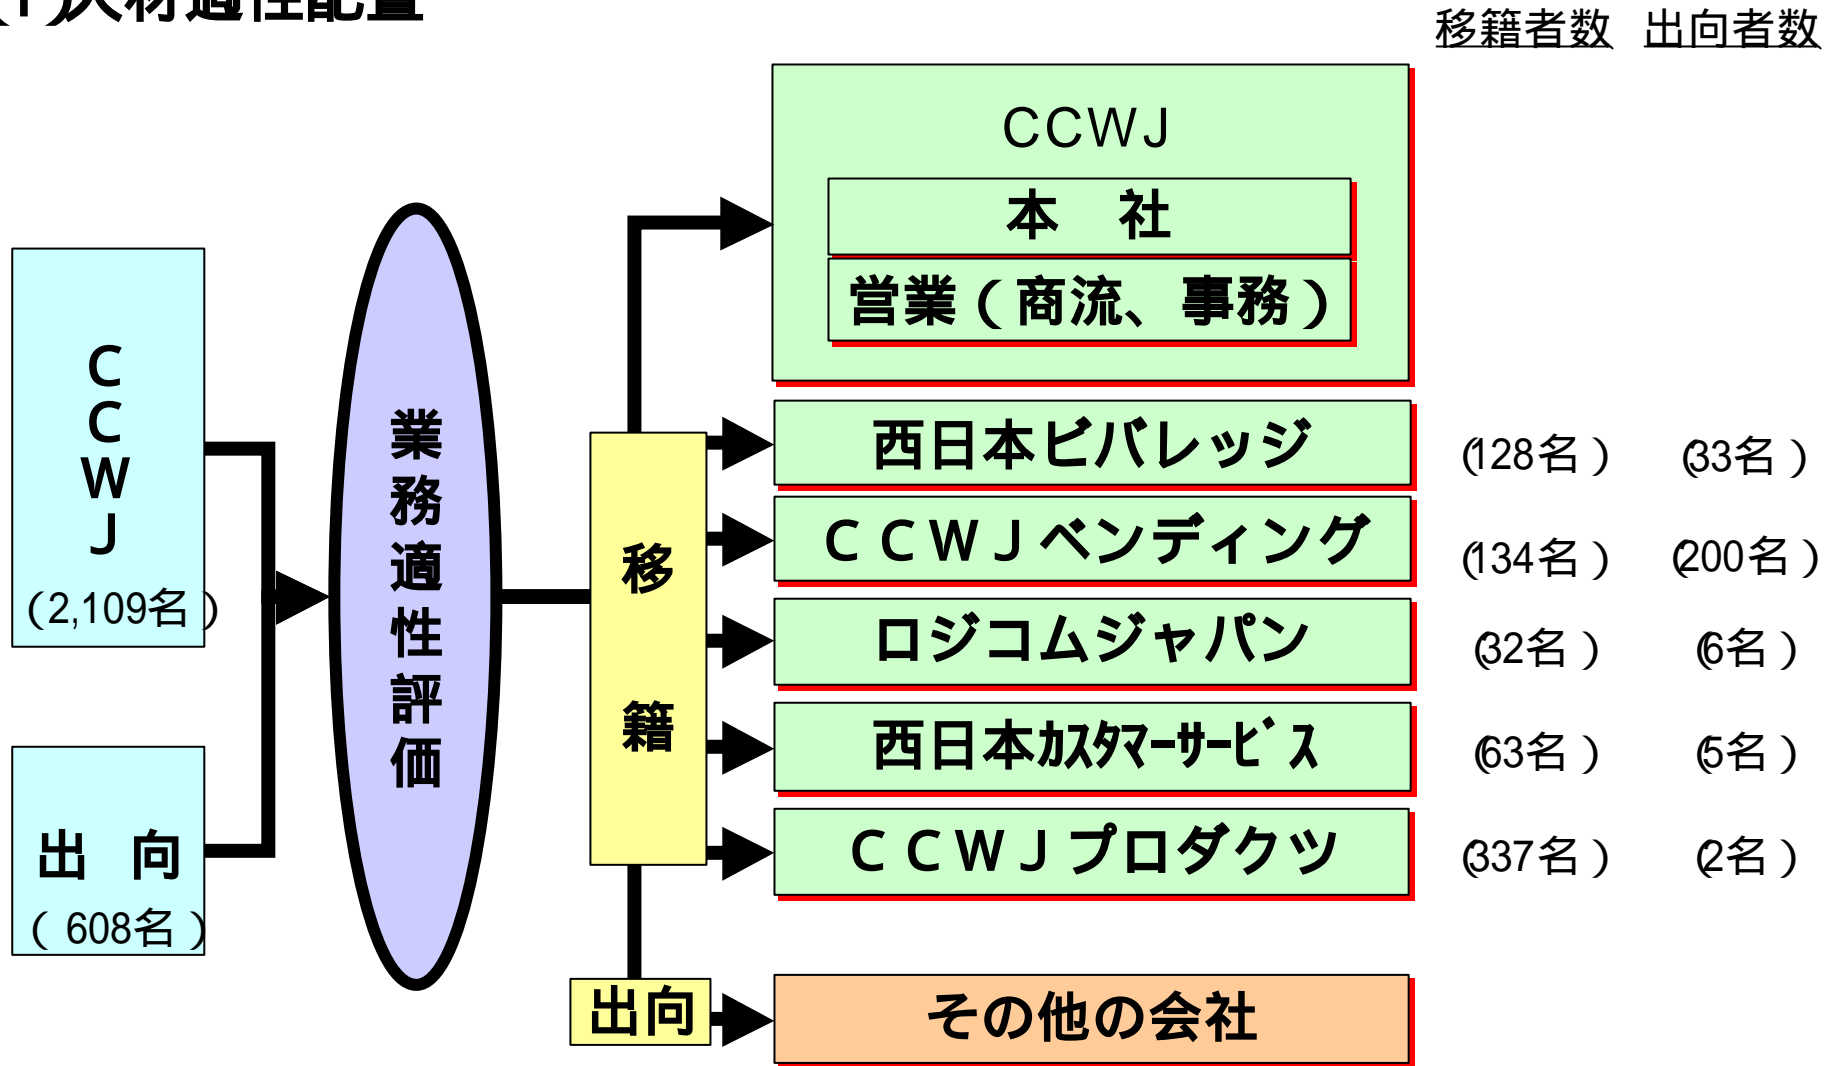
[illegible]

移籍者数　出向者数

CCWJ
本　社
営業（商流、事務）

C C W J
(2,109名)

出　向
(608名)

業務適性評価

移籍

西日本ビバレッジ　(128名)　(33名)
ＣＣＷＪベンディング　(134名)　(200名)
ロジコムジャパン　(32名)　(6名)
西日本カスタマーサービス　(63名)　(5名)
ＣＣＷＪプロダクツ　(337名)　(2名)

出向
その他の会社